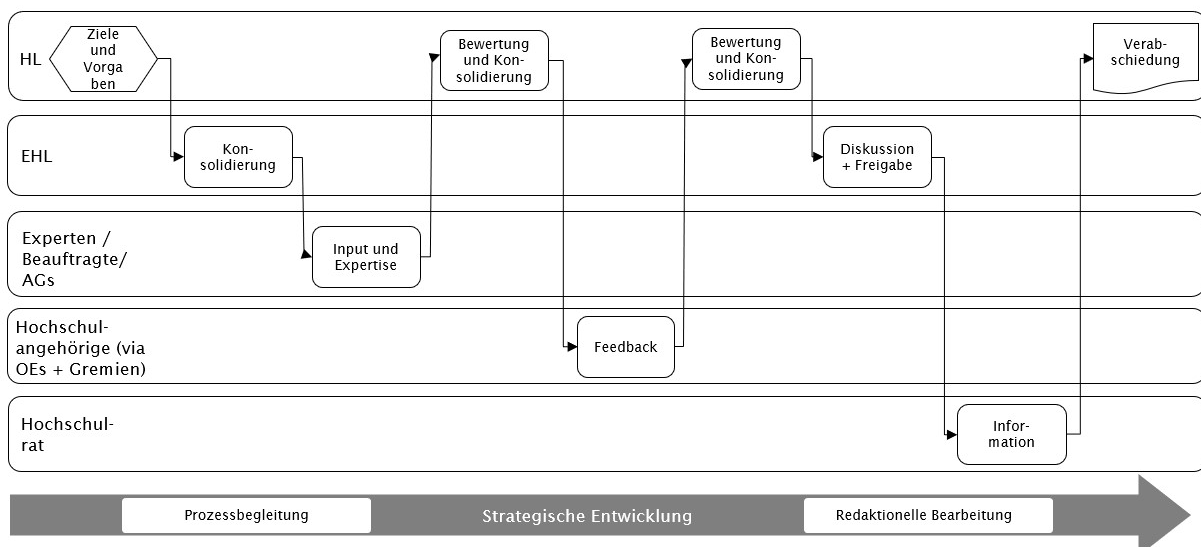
HL

Ziele und Vorgaben

Bewertung und Konsolidierung

Bewertung und Konsolidierung

Verabschiedung

EHL

Konsolidierung

Diskussion + Freigabe

Experten / Beauftragte/ AGs

Input und Expertise

Hochschulangehörige (via OEs + Gremien)

Feedback

Hochschulrat

Information

Prozessbegleitung

Strategische Entwicklung

Redaktionelle Bearbeitung